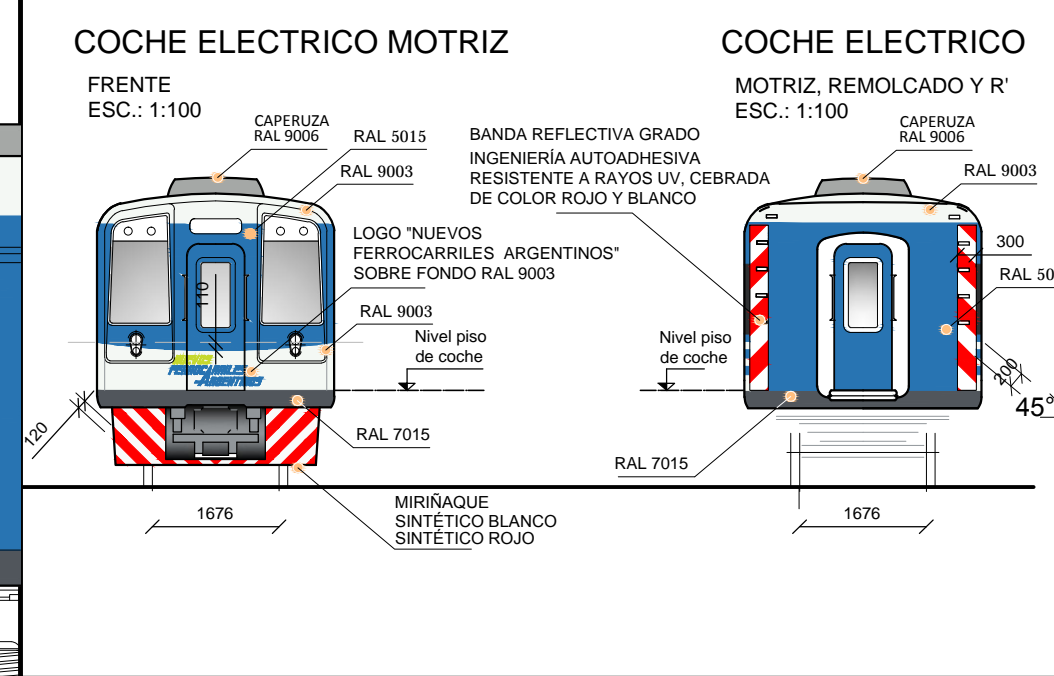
COCHE ELECTRICO MOTRIZ

FRENTE
ESC.: 1:100

CAPERUZA
RAL 9006

RAL 5015

RAL 9003

LOGO "NUEVOS FERROCARRILES ARGENTINOS" SOBRE FONDO RAL 9003

110

NUEVOS FERROCARRILES ARGENTINOS

RAL 9003

Nivel piso de coche

120

RAL 7015

1676

MIRIÑAQUE
SINTÉTICO BLANCO
SINTÉTICO ROJO

COCHE ELECTRICO

MOTRIZ, REMOLCADO Y R'
ESC.: 1:100

BANDA REFLECTIVA GRADO INGENIERÍA AUTOADHESIVA RESISTENTE A RAYOS UV, CEBRADA DE COLOR ROJO Y BLANCO

CAPERUZA
RAL 9006

RAL 9003

300

RAL 50

Nivel piso de coche

200

45°

RAL 7015

1676